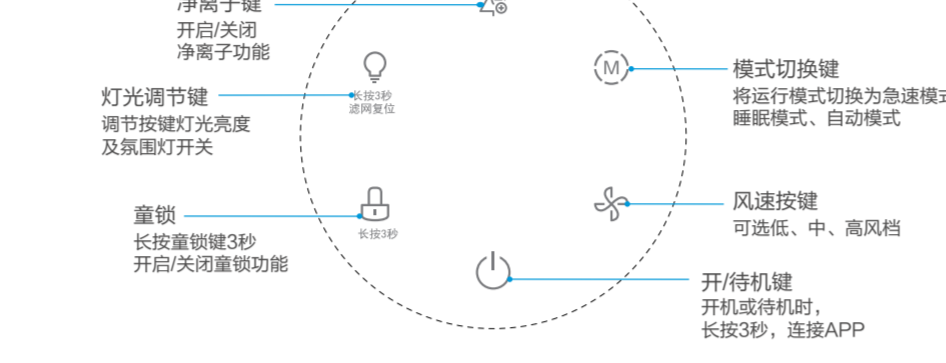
净离子键
开启/关闭
净离子功能

灯光调节键
调节按键灯光亮度
及氛围灯开关

长按3秒
滤网复位

童锁
长按童锁键3秒
开启/关闭童锁功能

长按3秒

模式切换键
将运行模式切换为急速模式
睡眠模式、自动模式

风速按键
可选低、中、高风档

开/待机键
开机或待机时，
长按3秒，连接APP